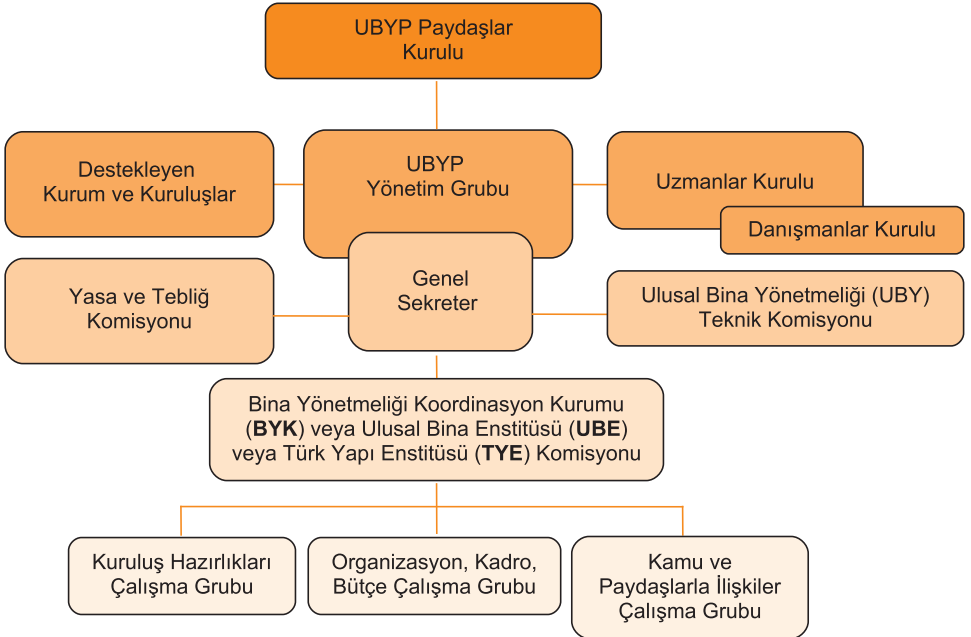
UBYP Paydaşlar Kurulu

Destekleyen Kurum ve Kuruluşlar

UBYP Yönetim Grubu

Uzmanlar Kurulu

Danışmanlar Kurulu

Yasa ve Tebliğ Komisyonu

Genel Sekreter

Ulusal Bina Yönetmeliği (UBY) Teknik Komisyonu

Bina Yönetmeliği Koordinasyon Kurumu (BYK) veya Ulusal Bina Enstitüsü (UBE) veya Türk Yapı Enstitüsü (TYE) Komisyonu

Kuruluş Hazırlıkları Çalışma Grubu

Organizasyon, Kadro, Bütçe Çalışma Grubu

Kamu ve Paydaşlarla İlişkiler Çalışma Grubu